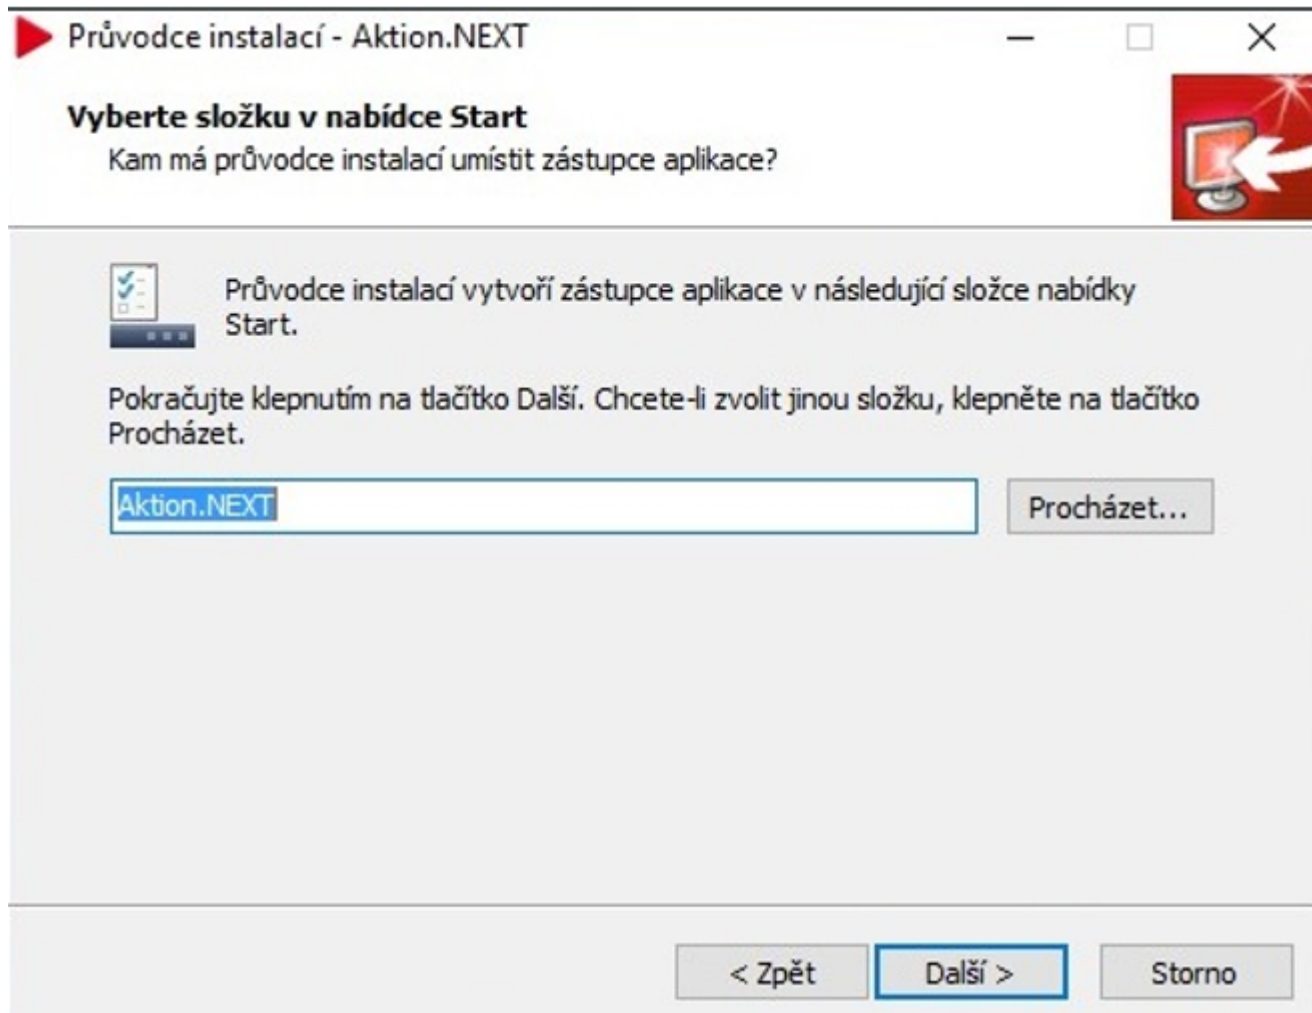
Průvodce instalací - Aktion.NEXT

Vyberte složku v nabídce Start
Kam má průvodce instalací umístit zástupce aplikace?

Průvodce instalací vytvoří zástupce aplikace v následující složce nabídky Start.

Pokračujte klepnutím na tlačítko Další. Chcete-li zvolit jinou složku, klepněte na tlačítko Procházet.

Aktion.NEXT

Procházet...

< Zpět

Další >

Storno